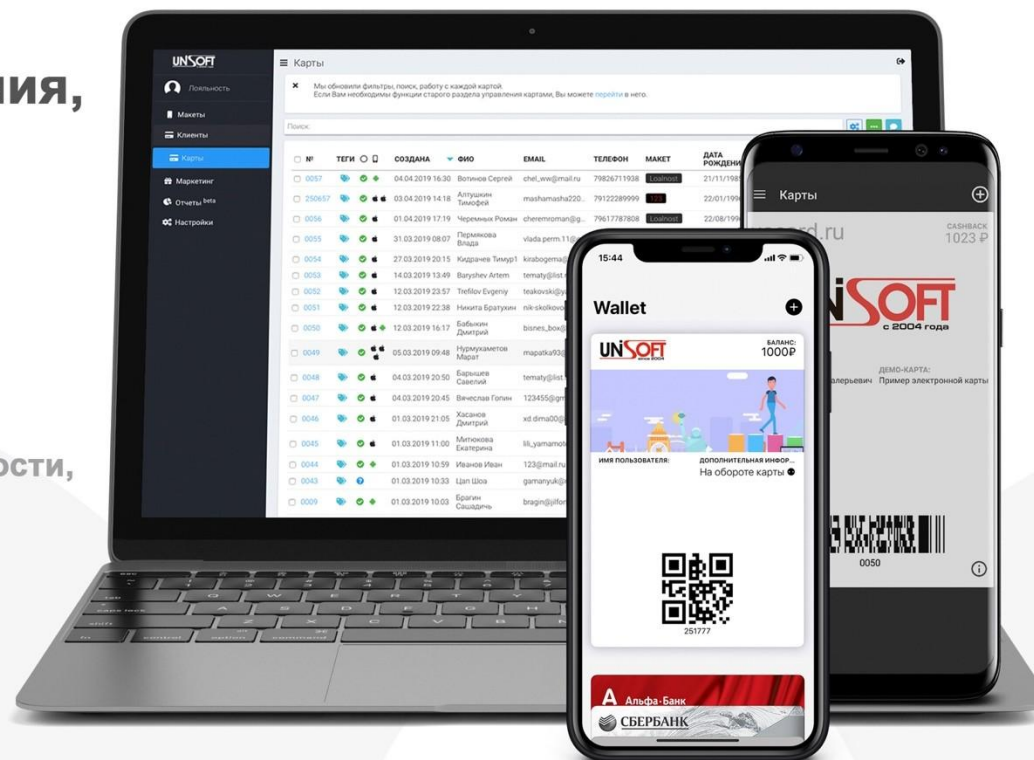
ния,

ости,

UNSOFT
Лояльность
Макеты
Клиенты
Карты
Маркетинг
Отчеты beta
Настройки

Карты

Мы обновили фильтры, поиск, работу с каждой картой.
Если Вам необходимы функции старого раздела управления картами, Вы можете перейти в него.

Поиск

| № | ТЕГИ | СОЗДАНА | ФИО | EMAIL | ТЕЛЕФОН | МАКЕТ | ДАТА РОЖДЕНИ |
|---|---|---|---|---|---|---|---|
| 0057 | | 04.04.2019 16:30 | Вотинов Сергей | chel_ww@mail.ru | 79826711938 | Loalnost | 21/11/198 |
| 250657 | | 03.04.2019 14:18 | Алтушкин Тимофей | mashamasha220... | 79122289999 | | 22/01/199 |
| 0056 | | 01.04.2019 17:19 | Черемных Роман | cheremroman@g... | 79617787808 | Loalnost | 22/08/199 |
| 0055 | | 31.03.2019 08:07 | Пермякова Влада | vlada.perm.11@ | | | |
| 0054 | | 27.03.2019 20:15 | Кидрачев Тимур1 | kirabogema@ | | | |
| 0053 | | 14.03.2019 13:49 | Baryshev Artem | tematy@list.r | | | |
| 0052 | | 12.03.2019 23:57 | Trefilov Evgeniy | teakovski@y | | | |
| 0051 | | 12.03.2019 22:38 | Никита Братухин | nik-skolkovo | | | |
| 0050 | | 12.03.2019 16:17 | Бабыкин Дмитрий | bisnes_box@ | | | |
| 0049 | | 05.03.2019 09:48 | Нурмухаметов Марат | mapatka93@ | | | |
| 0048 | | 04.03.2019 20:50 | Барышев Савелий | tematy@list. | | | |
| 0047 | | 04.03.2019 20:45 | Вячеслав Голин | 123455@gm | | | |
| 0046 | | 01.03.2019 21:05 | Хасанов Дмитрий | xd.dima00@ | | | |
| 0045 | | 01.03.2019 11:00 | Митюкова Екатерина | lili_yamamot | | | |
| 0044 | | 01.03.2019 10:59 | Иванов Иван | 123@mail.ru | | | |
| 0043 | | 01.03.2019 10:33 | Цап Шоа | gamanyuk@ | | | |
| 0009 | | 01.03.2019 10:03 | Брагин Сашадичь | bragin@jilfo | | | |

15:44
Wallet
UNSOFT
БАЛАНС:
1000₽
ИМЯ ПОЛЬЗОВАТЕЛЯ:
ДОПОЛНИТЕЛЬНАЯ ИНФОР...
На обороте карты
251777
Альфа-Банк
СБЕРБАНК

Карты
card.ru
CASHBACK
1023 ₽
UNSOFT
с 2004 года
ДЕМО-КАРТА:
алерьевич Пример электронной карты
0050